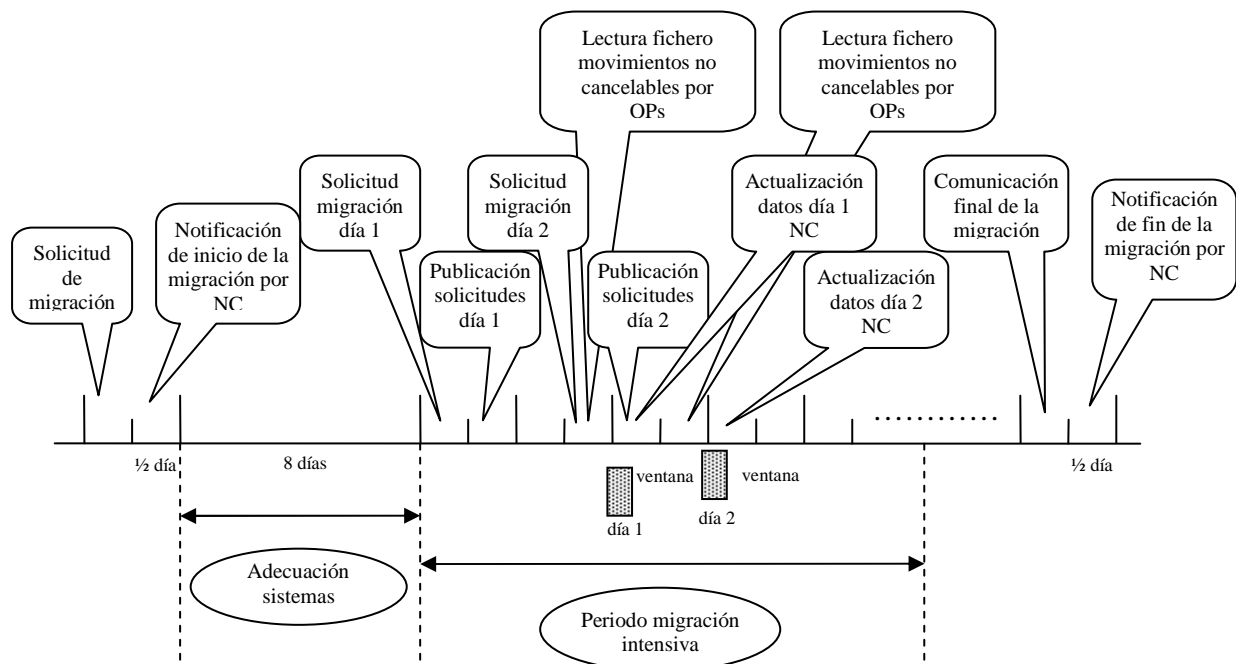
Lectura fichero movimientos no cancelables por OPs

Lectura fichero movimientos no cancelables por OPs

Solicitud de migración

Notificación de inicio de la migración por NC

Solicitud migración día 1

Solicitud migración día 2

Publicación solicitudes día 1

Publicación solicitudes día 2

Actualización datos día 1 NC

Actualización datos día 2 NC

Comunicación final de la migración

Notificación de fin de la migración por NC

............

½ día

8 días

ventana

día 1

ventana

día 2

½ día

Adecuación sistemas

Periodo migración intensiva